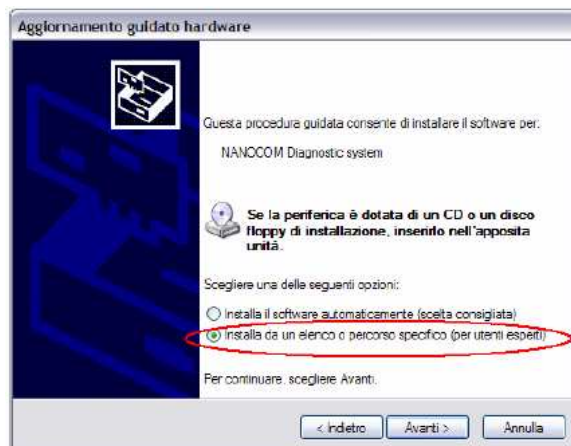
Aggiornamento guidato hardware

Questa procedura guidata consente di installare il software per:

NANOCOM Diagnostic system

Se la periferica è dotata di un CD o un disco floppy di installazione, inserirlo nell'apposita unità.

Scegliere una delle seguenti opzioni:

Installa il software automaticamente (scelta consigliata)

Installa da un elenco o percorso specifico (per utenti esperti)

Per continuare, scegliere Avanti.

< Indietro
Avanti >
Annulla